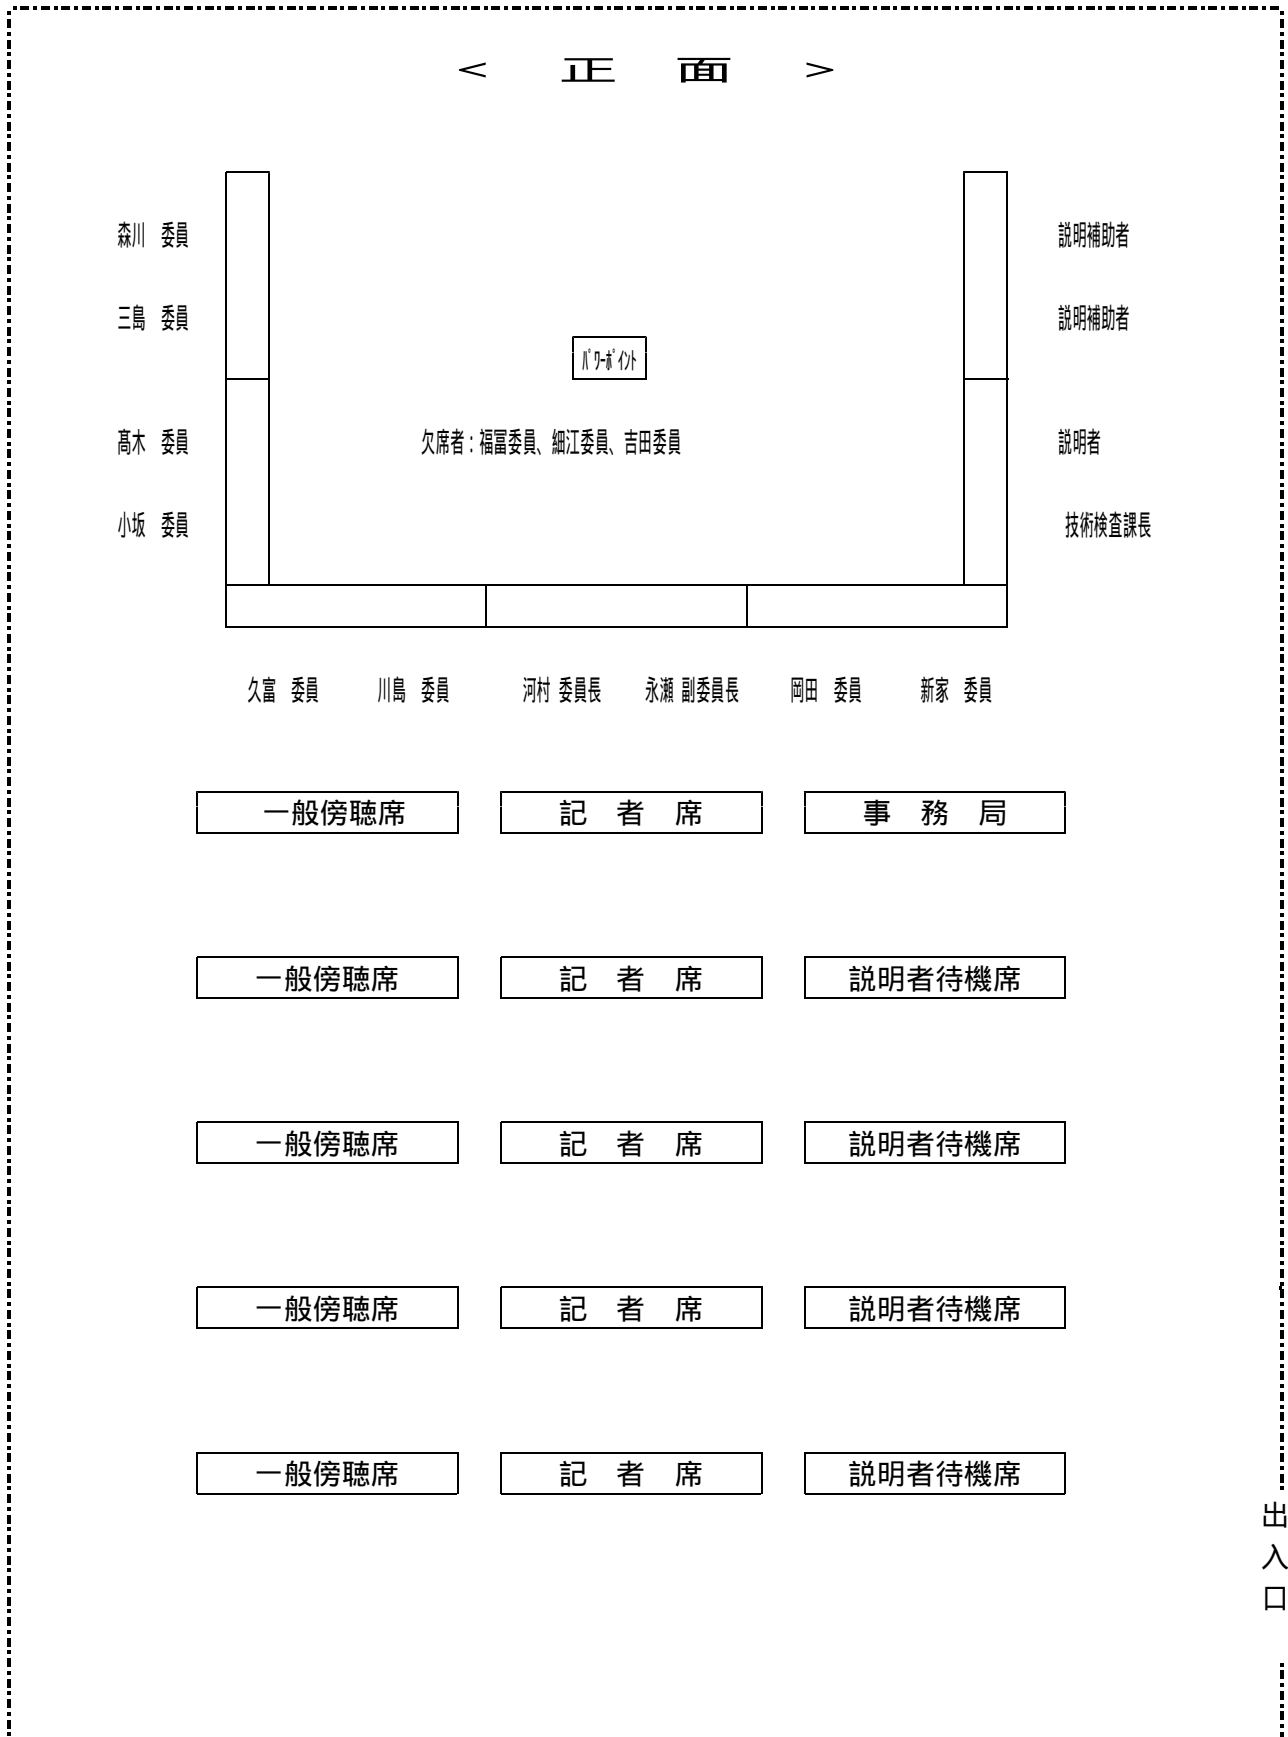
＜　正　面　＞

森川　委員

三島　委員

髙木　委員

小坂　委員

ﾊﾟﾜｰﾎﾟｲﾝﾄ

欠席者：福冨委員、細江委員、吉田委員

説明補助者

説明補助者

説明者

技術検査課長

久富　委員　川島　委員　河村 委員長　永瀬 副委員長　岡田　委員　新家　委員

| 一般傍聴席 | 記　者　席 | 事　務　局 |
|---|---|---|
| 一般傍聴席 | 記　者　席 | 説明者待機席 |
| 一般傍聴席 | 記　者　席 | 説明者待機席 |
| 一般傍聴席 | 記　者　席 | 説明者待機席 |
| 一般傍聴席 | 記　者　席 | 説明者待機席 |

出入口